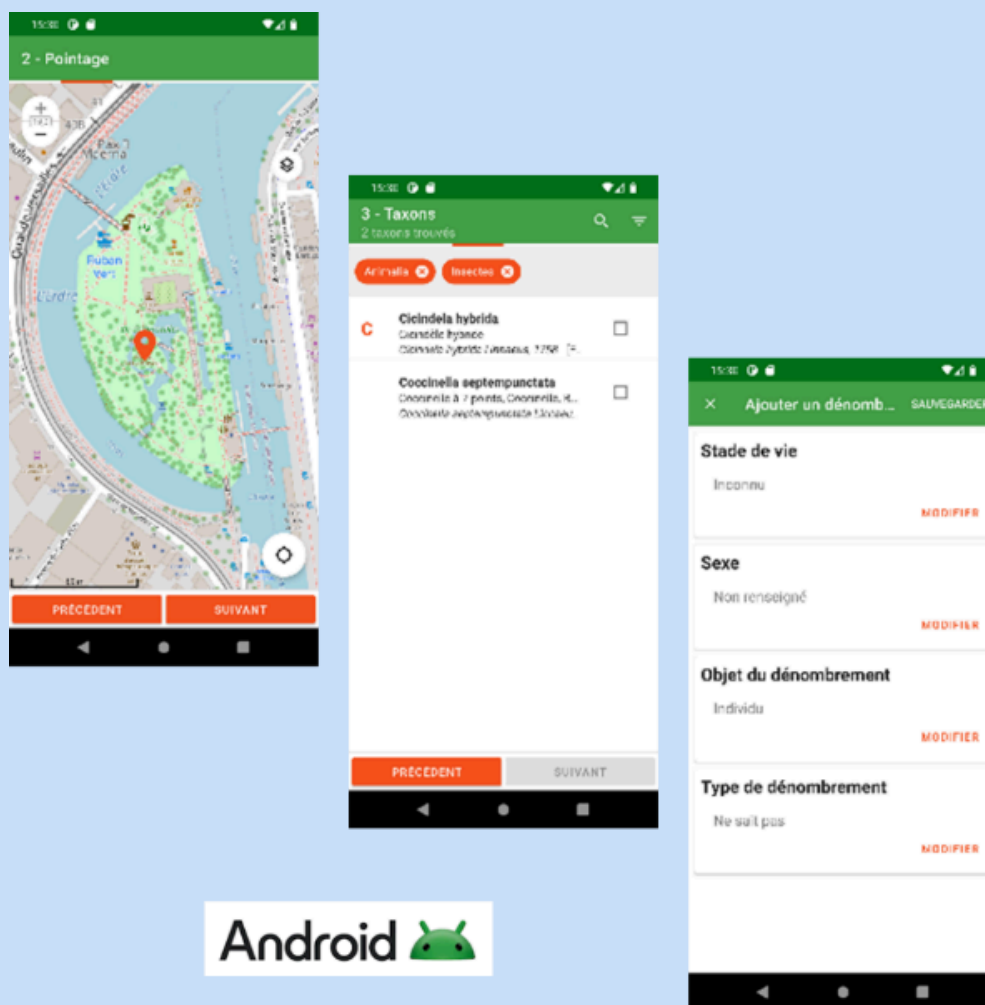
15:38

2 - Pointage

Pax 7 Weima

L'Erdre

Ruban Vert

L'Erdre

PRÉCÉDENT

SUIVANT

15:38

3 - Taxons
2 taxons trouvés

Animalia

Insecta

C

Cicindela hybrida
Cicindèle hybride
Cicindela hybrida Linnaeus, 1758

Coccinella septempunctata
Coccinelle à 7 points, Coccinelle, ...
Coccinella septempunctata Linnaeus

PRÉCÉDENT

SUIVANT

15:38

Ajouter un dénomb...

SAUVEGARDER

Stade de vie

Inconnu

MODIFIER

Sexe

Non renseigné

MODIFIER

Objet du dénombrement

Individu

MODIFIER

Type de dénombrement

Ne sait pas

MODIFIER

Android